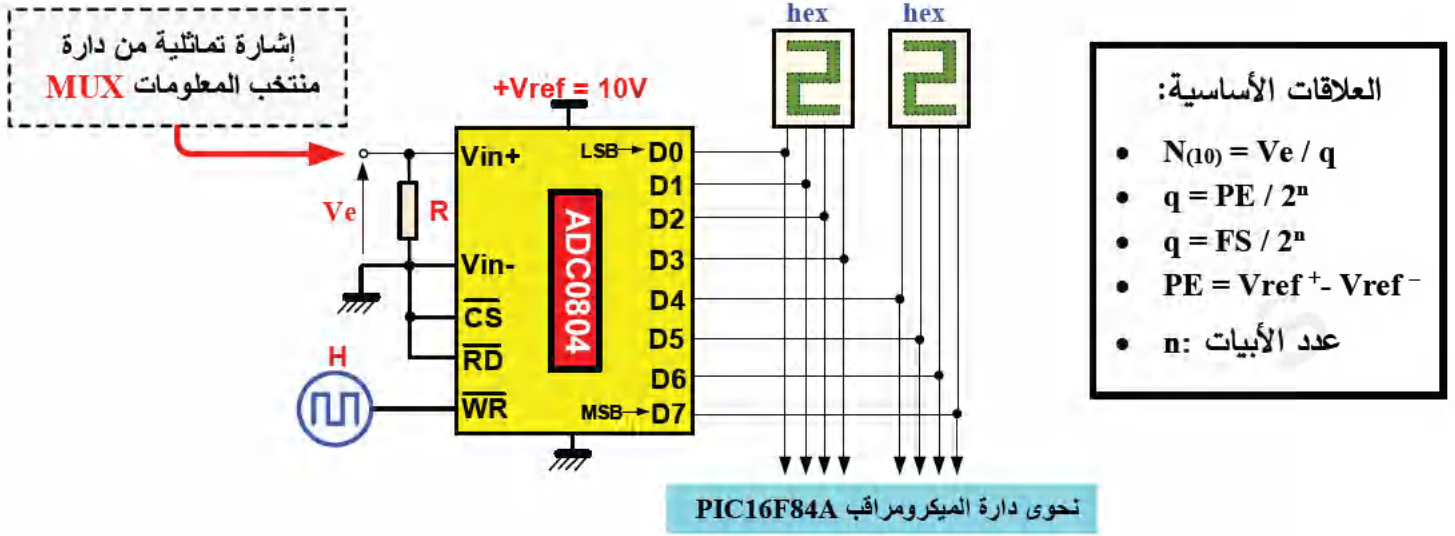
إشارة تماثلية من دارة
منتخب المعلومات MUX

+Vref = 10V

Ve
R
Vin+
Vin-
$\overline{CS}$
$\overline{RD}$
$\overline{WR}$
H

ADC0804

LSB D0
D1
D2
D3
D4
D5
D6
MSB D7

hex
hex

العلاقات الأساسية:
• $N_{(10)} = Ve / q$
• $q = PE / 2^n$
• $q = FS / 2^n$
• $PE = Vref^+ - Vref^-$
• n: عدد الأبيات

نحوى دارة الميكرومراقب PIC16F84A